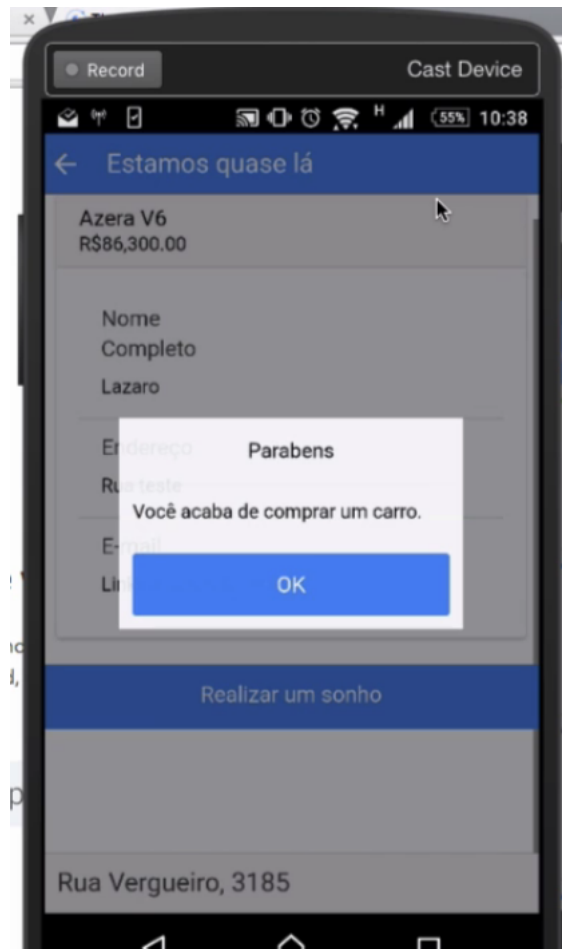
Record

Cast Device

55% 10:38

← Estamos quase lá

Azera V6
R$86,300.00

Nome Completo
Lazaro

Endereço
Rua teste

E-mail
Li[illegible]

Parabens

Você acaba de comprar um carro.

OK

Realizar um sonho

Rua Vergueiro, 3185